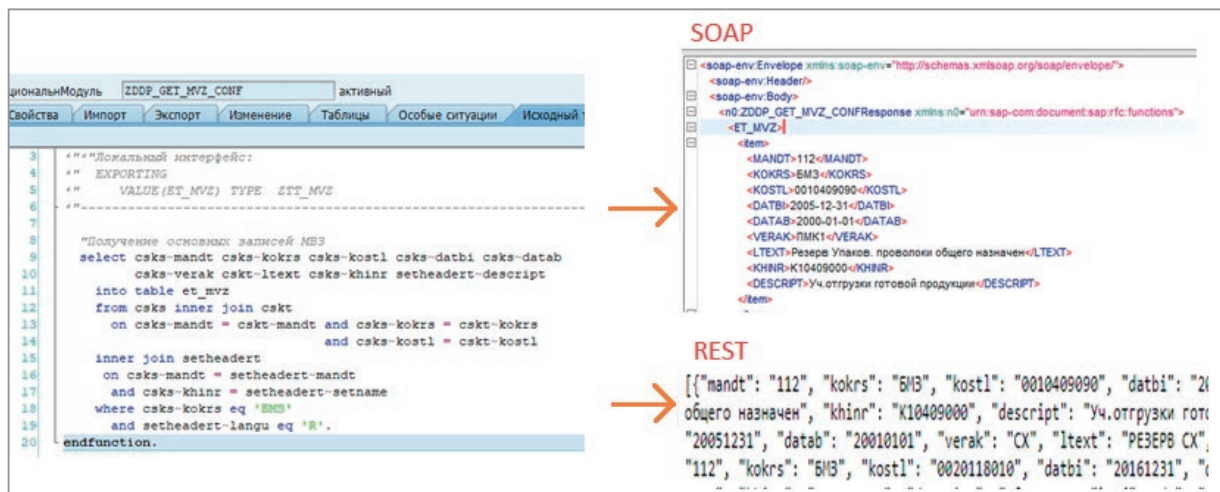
циональнМодуль ZDDP_GET_MVZ_CONF активный

Свойства | Импорт | Экспорт | Изменение | Таблицы | Особые ситуации | Исходный т

3 *"*"Локальный интерфейс:
4 *" EXPORTING
5 *" VALUE(ET_MVZ) TYPE ZTT_MVZ
6 *"----------------------------------------------------------------------
7
8 "Получение основных записей МВЗ
9 select csks~mandt csks~kokrs csks~kostl csks~datbi csks~datab
10 csks~verak cskt~ltext csks~khinr setheadert~descript
11 into table et_mvz
12 from csks inner join cskt
13 on csks~mandt = cskt~mandt and csks~kokrs = cskt~kokrs
14 and csks~kostl = cskt~kostl
15 inner join setheadert
16 on csks~mandt = setheadert~mandt
17 and csks~khinr = setheadert~setname
18 where csks~kokrs eq 'БМЗ'
19 and setheadert~langu eq 'R'.
20 endfunction.

SOAP

<soap-env:Envelope xmlns:soap-env="http://schemas.xmlsoap.org/soap/envelope/">
<soap-env:Header/>
<soap-env:Body>
<n0:ZDDP_GET_MVZ_CONFResponse xmlns:n0="urn:sap-com:document:sap:rfc:functions">
<ET_MVZ>
<item>
<MANDT>112</MANDT>
<KOKRS>БМЗ</KOKRS>
<KOSTL>0010409090</KOSTL>
<DATBI>2005-12-31</DATBI>
<DATAB>2000-01-01</DATAB>
<VERAK>ПМК1</VERAK>
<LTEXT>Резерв Упаков. проволоки общего назначен</LTEXT>
<KHINR>K10409000</KHINR>
<DESCRIPT>Уч.отгрузки готовой продукции</DESCRIPT>
</item>

REST

[{"mandt": "112", "kokrs": "БМЗ", "kostl": "0010409090", "datbi": "2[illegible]
общего назначен", "khinr": "K10409000", "descript": "Уч.отгрузки гото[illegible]
"20051231", "datab": "20010101", "verak": "CX", "ltext": "РЕЗЕРВ CX"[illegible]
"112", "kokrs": "БМЗ", "kostl": "0020118010", "datbi": "20161231", "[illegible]